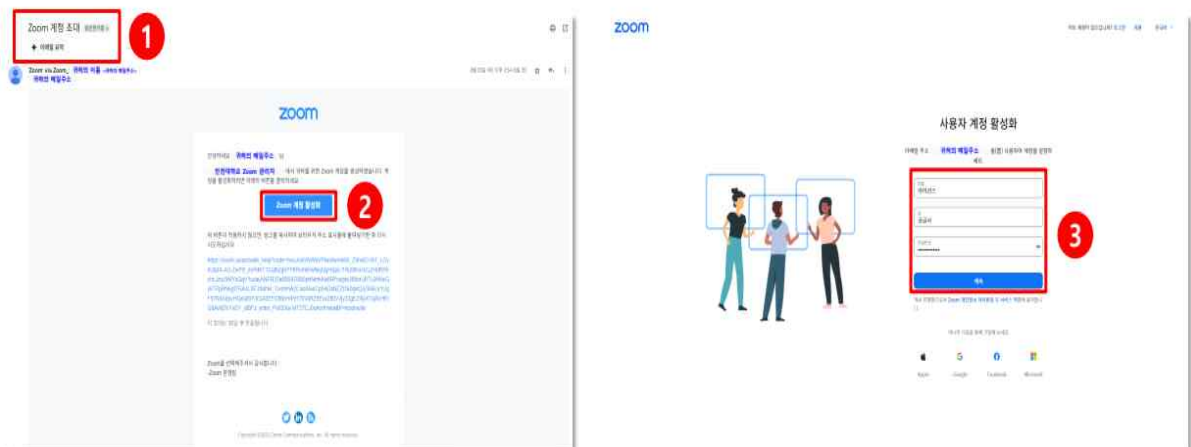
Zoom 계정 초대 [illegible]

1

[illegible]

Zoom via Zoom 귀하의 이름 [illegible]
귀하의 메일주소

zoom

안녕하세요 귀하의 메일주소 님

인천대학교 Zoom 관리자 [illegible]

Zoom 계정 활성화

2

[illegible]

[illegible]

Zoom을 선택해주셔서 감사합니다.
-Zoom 운영팀

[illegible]

zoom

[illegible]

사용자 계정 활성화

이메일 주소 귀하의 메일주소 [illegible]

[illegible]

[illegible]

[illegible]

3

계속

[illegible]

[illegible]

Apple Google Facebook Microsoft